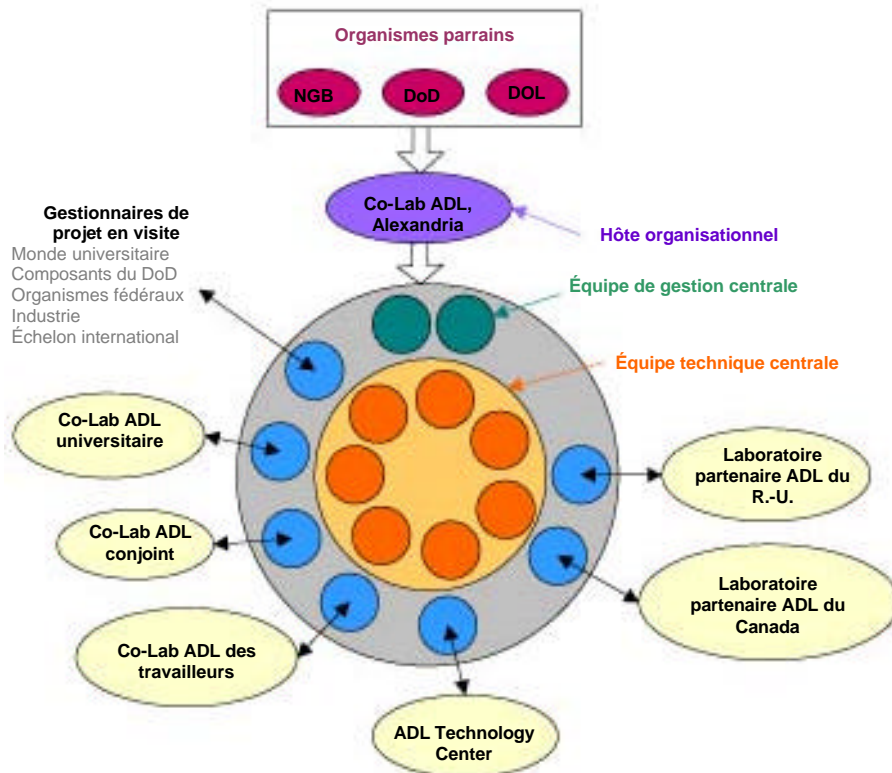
Organismes parrains

NGB

DoD

DOL

Co-Lab ADL, Alexandria

Hôte organisationnel

Gestionnaires de projet en visite
Monde universitaire
Composants du DoD
Organismes fédéraux
Industrie
Échelon international

Équipe de gestion centrale

Équipe technique centrale

Co-Lab ADL universitaire

Laboratoire partenaire ADL du R.-U.

Co-Lab ADL conjoint

Laboratoire partenaire ADL du Canada

Co-Lab ADL des travailleurs

ADL Technology Center